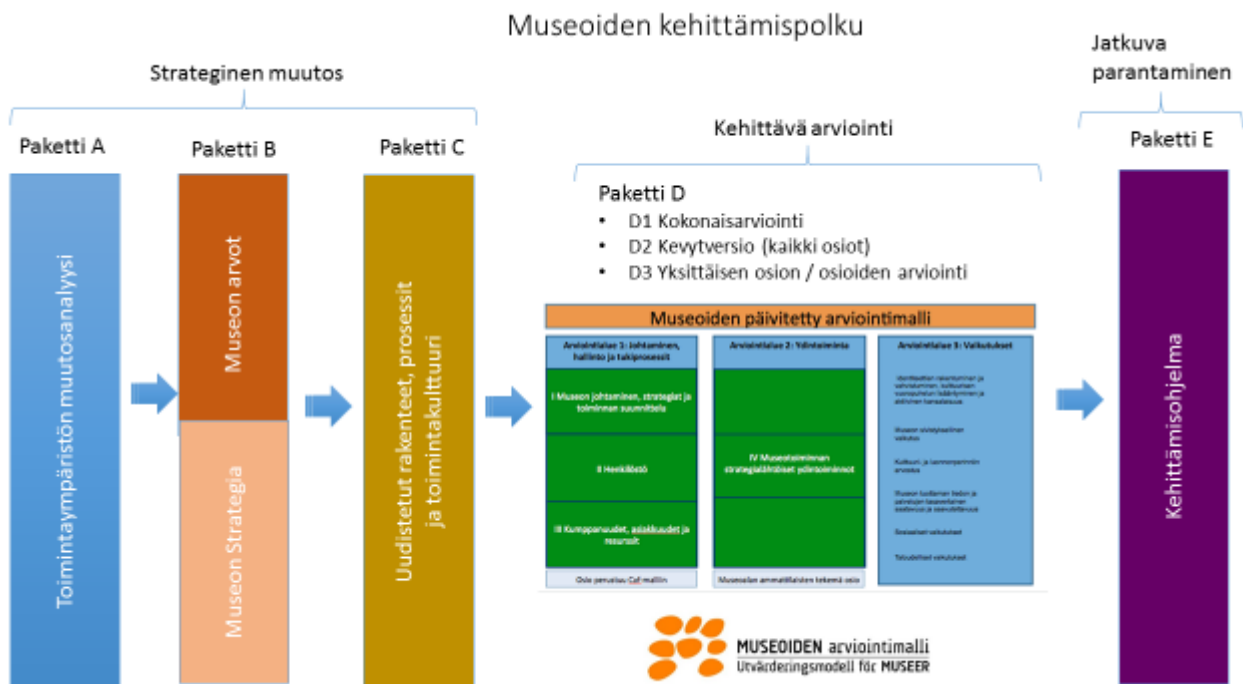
Museoiden kehittämispolku

Strateginen muutos

Jatkuva parantaminen

Paketti A

Paketti B

Paketti C

Kehittävä arviointi

Paketti E

Toimintaympäristön muutosanalyysi

Museon arvot

Museon Strategia

Uudistetut rakenteet, prosessit ja toimintakulttuuri

Paketti D
• D1 Kokonaisarviointi
• D2 Kevytversio (kaikki osiot)
• D3 Yksittäisen osion / osioiden arviointi

Museoiden päivitetty arviointimalli

Arviointialue 1: Johtaminen, hallinto ja tukiprosessit

I Museon johtaminen, strategiat ja toiminnan suunnittelu

II Henkilöstö

III Kumppanuudet, asiakkuudet ja resurssit

Osio perustuu CaF-malliin

Arviointialue 2: Ydintoiminta

IV Museotoiminnan strategialähtöiset ydintoiminnot

Museoalan ammattilaisten tekemä osio

Arviointialue 3: Vaikutukset

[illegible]

Museon sivistyksellinen vaikutus

Kulttuuri- ja luonnonperinnön arvostus

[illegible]

Sosiaaliset vaikutukset

Taloudelliset vaikutukset

Kehittämisohjelma

MUSEOIDEN arviointimalli
Utvärderingsmodell för MUSEER